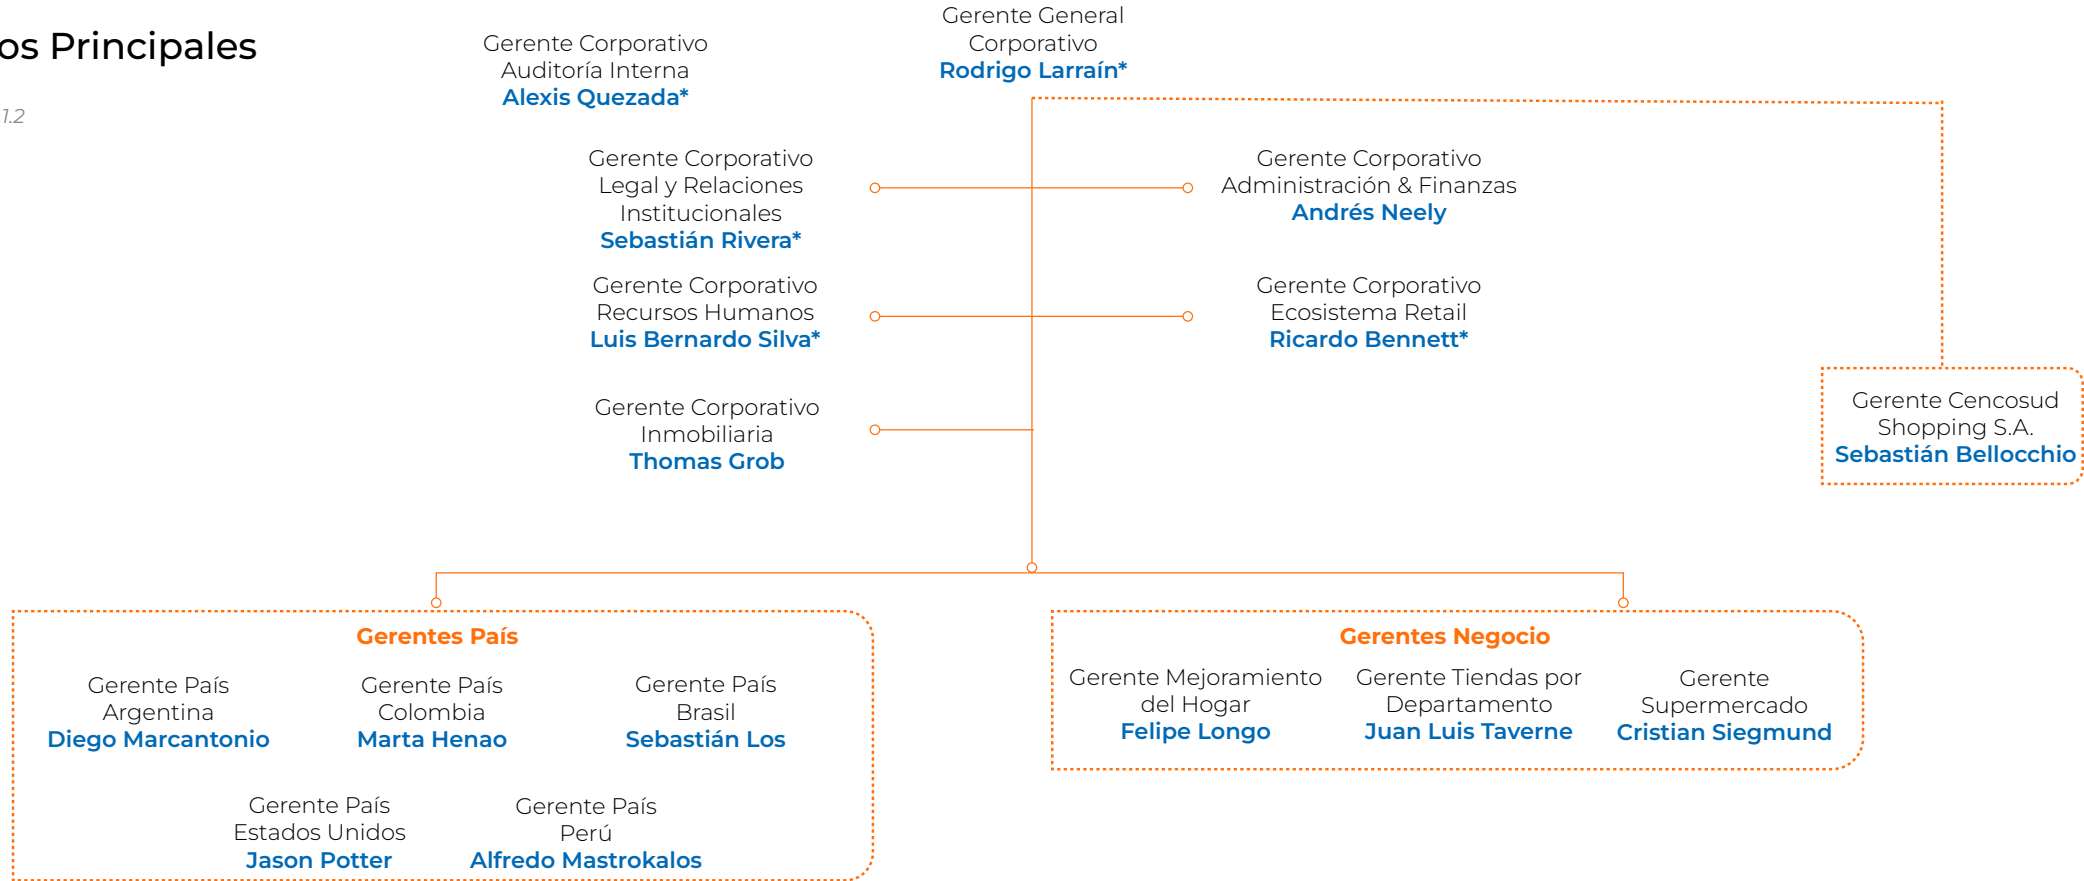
os Principales

1.2

Gerente General Corporativo
Rodrigo Larraín*

Gerente Corporativo Auditoría Interna
Alexis Quezada*

Gerente Corporativo Legal y Relaciones Institucionales
Sebastián Rivera*

Gerente Corporativo Administración & Finanzas
Andrés Neely

Gerente Corporativo Recursos Humanos
Luis Bernardo Silva*

Gerente Corporativo Ecosistema Retail
Ricardo Bennett*

Gerente Corporativo Inmobiliaria
Thomas Grob

Gerente Cencosud Shopping S.A.
Sebastián Bellocchio

Gerentes País

Gerente País Argentina
Diego Marcantonio

Gerente País Colombia
Marta Henao

Gerente País Brasil
Sebastián Los

Gerente País Estados Unidos
Jason Potter

Gerente País Perú
Alfredo Mastrokalos

Gerentes Negocio

Gerente Mejoramiento del Hogar
Felipe Longo

Gerente Tiendas por Departamento
Juan Luis Taverne

Gerente Supermercado
Cristian Siegmund